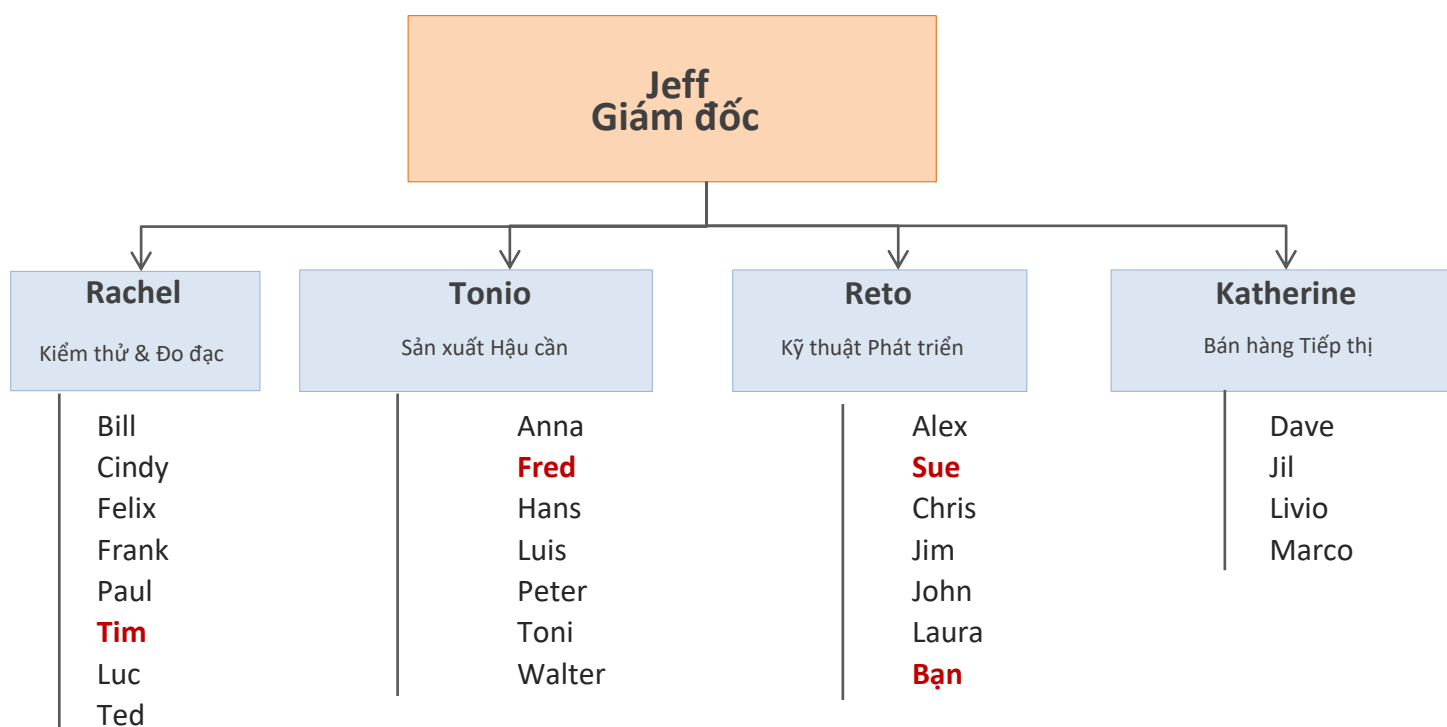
Jeff
Giám đốc

Rachel
Kiểm thử & Đo đạc

Bill
Cindy
Felix
Frank
Paul
Tim
Luc
Ted

Tonio
Sản xuất Hậu cần

Anna
Fred
Hans
Luis
Peter
Toni
Walter

Reto
Kỹ thuật Phát triển

Alex
Sue
Chris
Jim
John
Laura
Bạn

Katherine
Bán hàng Tiếp thị

Dave
Jil
Livio
Marco